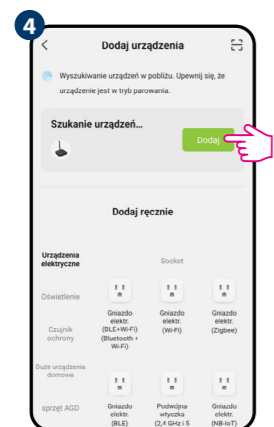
4

Dodaj urządzenia

Wyszukiwanie urządzeń w pobliżu. Upewnij się, że urządzenie jest w tryb parowania.

Szukanie urządzeń...

Dodaj

Dodaj ręcznie

Urządzenia elektryczne

Socket

Oświetlenie

Czujnik ochrony

Gniazdo elektr. (BLE+Wi-Fi) (Bluetooth + Wi-Fi)

Gniazdo elektr. (Wi-Fi)

Gniazdo elektr. (Zigbee)

Duże urządzenie domowe

sprzęt AGD

Gniazdo elektr. (BLE)

Podwójna wtyczka (2,4 GHz i 5

Gniazdo elektr. (NB-IoT)